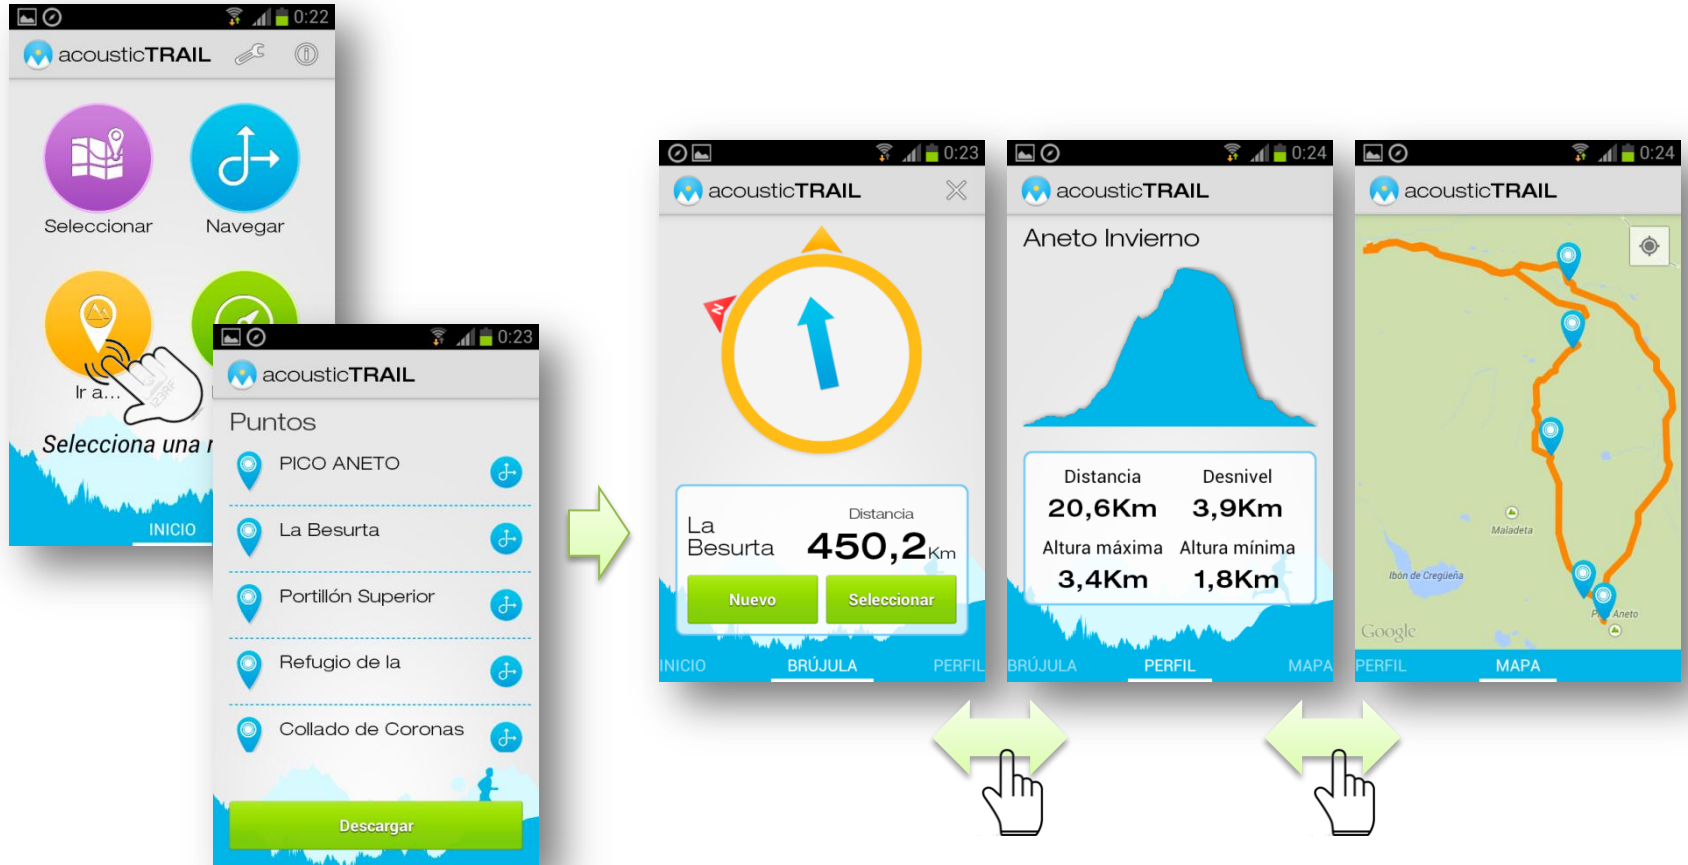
0:22
acousticTRAIL

Seleccionar
Navegar

Ir a...
Selecciona una r
INICIO

0:23
acousticTRAIL
Puntos
PICO ANETO
La Besurta
Portillón Superior
Refugio de la
Collado de Coronas
Descargar

0:23
acousticTRAIL
N
La Besurta
Distancia
450,2Km
Nuevo
Seleccionar
INICIO
BRÚJULA
PERFIL

0:24
acousticTRAIL
Aneto Invierno
Distancia
20,6Km
Desnivel
3,9Km
Altura máxima
3,4Km
Altura mínima
1,8Km
BRÚJULA
PERFIL
MAPA

0:24
acousticTRAIL
Maladeta
Ibón de Cregüeña
Aneto
Google
PERFIL
MAPA